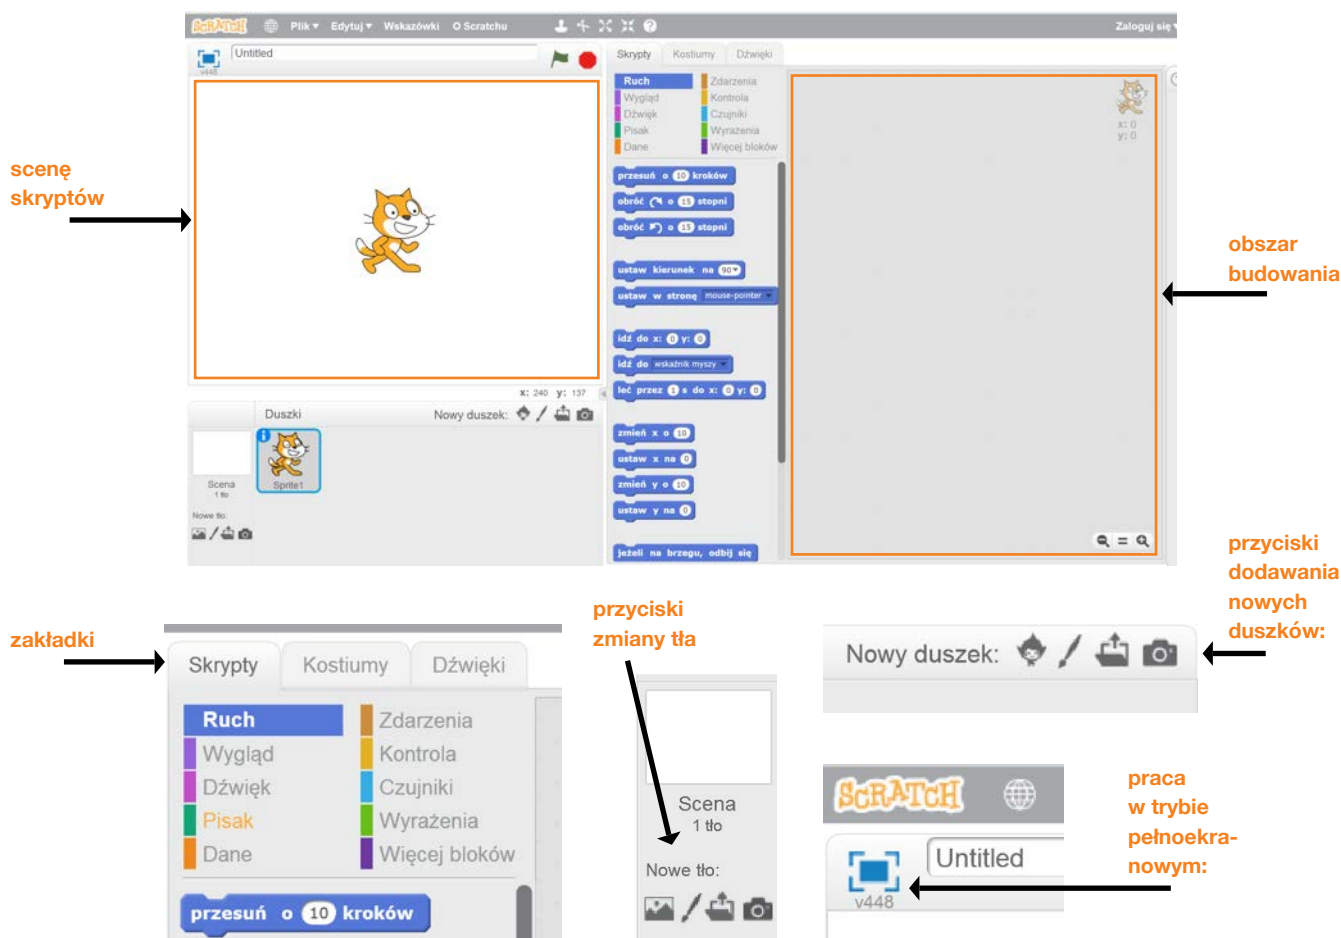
SCRATCH Plik ▾ Edytuj ▾ Wskazówki O Scratchu Zaloguj się ▾

Untitled
v448

Skrypty Kostiumy Dźwięki

Ruch
Wygląd
Dźwięk
Pisak
Dane
Zdarzenia
Kontrola
Czujniki
Wyrażenia
Więcej bloków

przesuń o 10 kroków
obróć o 15 stopni
obróć o 15 stopni
ustaw kierunek na 90▾
ustaw w stronę mouse-pointer ▾
idź do x: 0 y: 0
idź do wskaźnik myszy ▾
leć przez 1 s do x: 0 y: 0
zmień x o 10
ustaw x na 0
zmień y o 10
ustaw y na 0
jeżeli na brzegu, odbij się

x: 0
y: 0

x: 240 y: 137

Duszki
Nowy duszek:
Scena
1 tło
Sprite1
Nowe tło:

scenę skryptów

obszar budowania

przyciski dodawania nowych duszków:

zakładki

przyciski zmiany tła

Skrypty Kostiumy Dźwięki

Ruch
Wygląd
Dźwięk
Pisak
Dane
Zdarzenia
Kontrola
Czujniki
Wyrażenia
Więcej bloków

przesuń o 10 kroków

Scena
1 tło
Nowe tło:

Nowy duszek:

SCRATCH

Untitled
v448

praca w trybie pełnoekranowym: